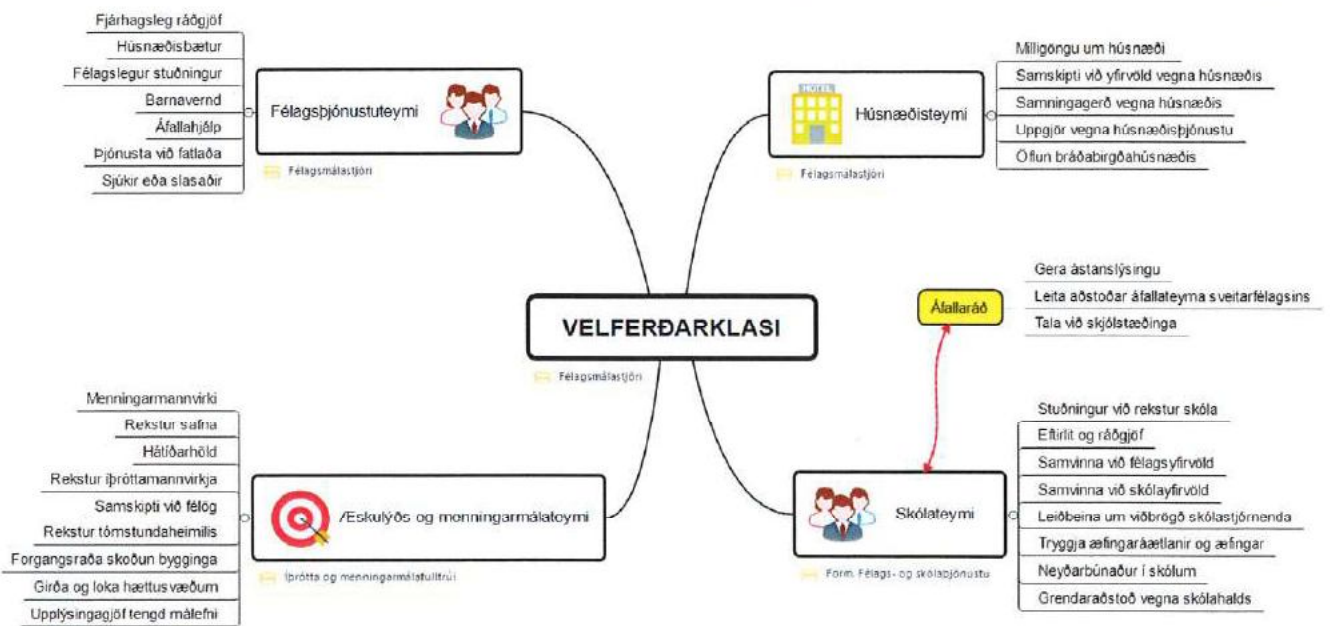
Fjárhagsleg ráðgjöf
Húsnæðisbætur
Félagslegur stuðningur
Barnavernd
Áfallahjálp
Þjónusta við fatlaða
Sjúkir eða slasaðir

Félagsþjónustuteymi
Félagsmálastjóri

Milligöngu um húsnæði
Samskipti við yfirvöld vegna húsnæðis
Samningagerð vegna húsnæðis
Uppgjör vegna húsnæðisþjónustu
Öflun bráðabirgðahúsnæðis

Húsnæðisteymi
Félagsmálastjóri

Gera ástandslýsingu
Leita aðstoðar áfallateyma sveitarfélagsins
Tala við skjólstæðinga

Áfallaráð

VELFERÐARKLASI
Félagsmálastjóri

Menningarmannvirki
Rekstur safna
Hátíðarhöld
Rekstur íþróttamannvirkja
Samskipti við félög
Rekstur tómstundaheimilis
Forgangsraða skoðun bygginga
Girða og loka hættusvæðum
Upplýsingagjöf tengd málefni

Æskulýðs og menningarmálateymi
Íþrótta og menningarmálafulltrúi

Stuðningur við rekstur skóla
Eftirlit og ráðgjöf
Samvinna við félagsyfirvöld
Samvinna við skólayfirvöld
Leiðbeina um viðbrögð skólastjórnenda
Tryggja æfingaráætlanir og æfingar
Neyðarbúnaður í skólum
Grendaraðstoð vegna skólahalds

Skólateymi
Form. Félags- og skólaþjónustu